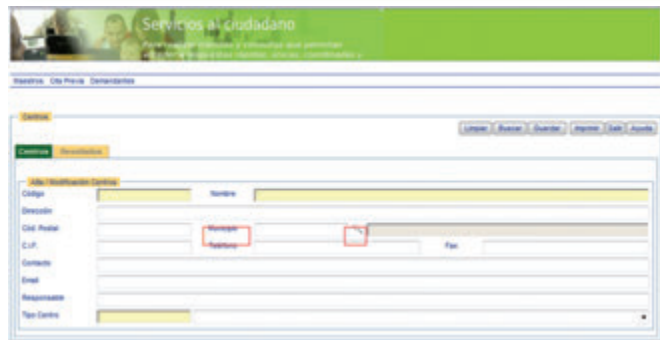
Servicios al ciudadano

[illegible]

Maestros Cita Previa Demandantes

Centros

Limpiar Buscar Guardar Imprimir Salir Ayuda

Centros Resultados

Alta / Modificación Centros

Código

Nombre

Dirección

Cód. Postal

Municipio

C.I.F.

Teléfono

Fax

Contacto

Email

Responsable

Tipo Centro